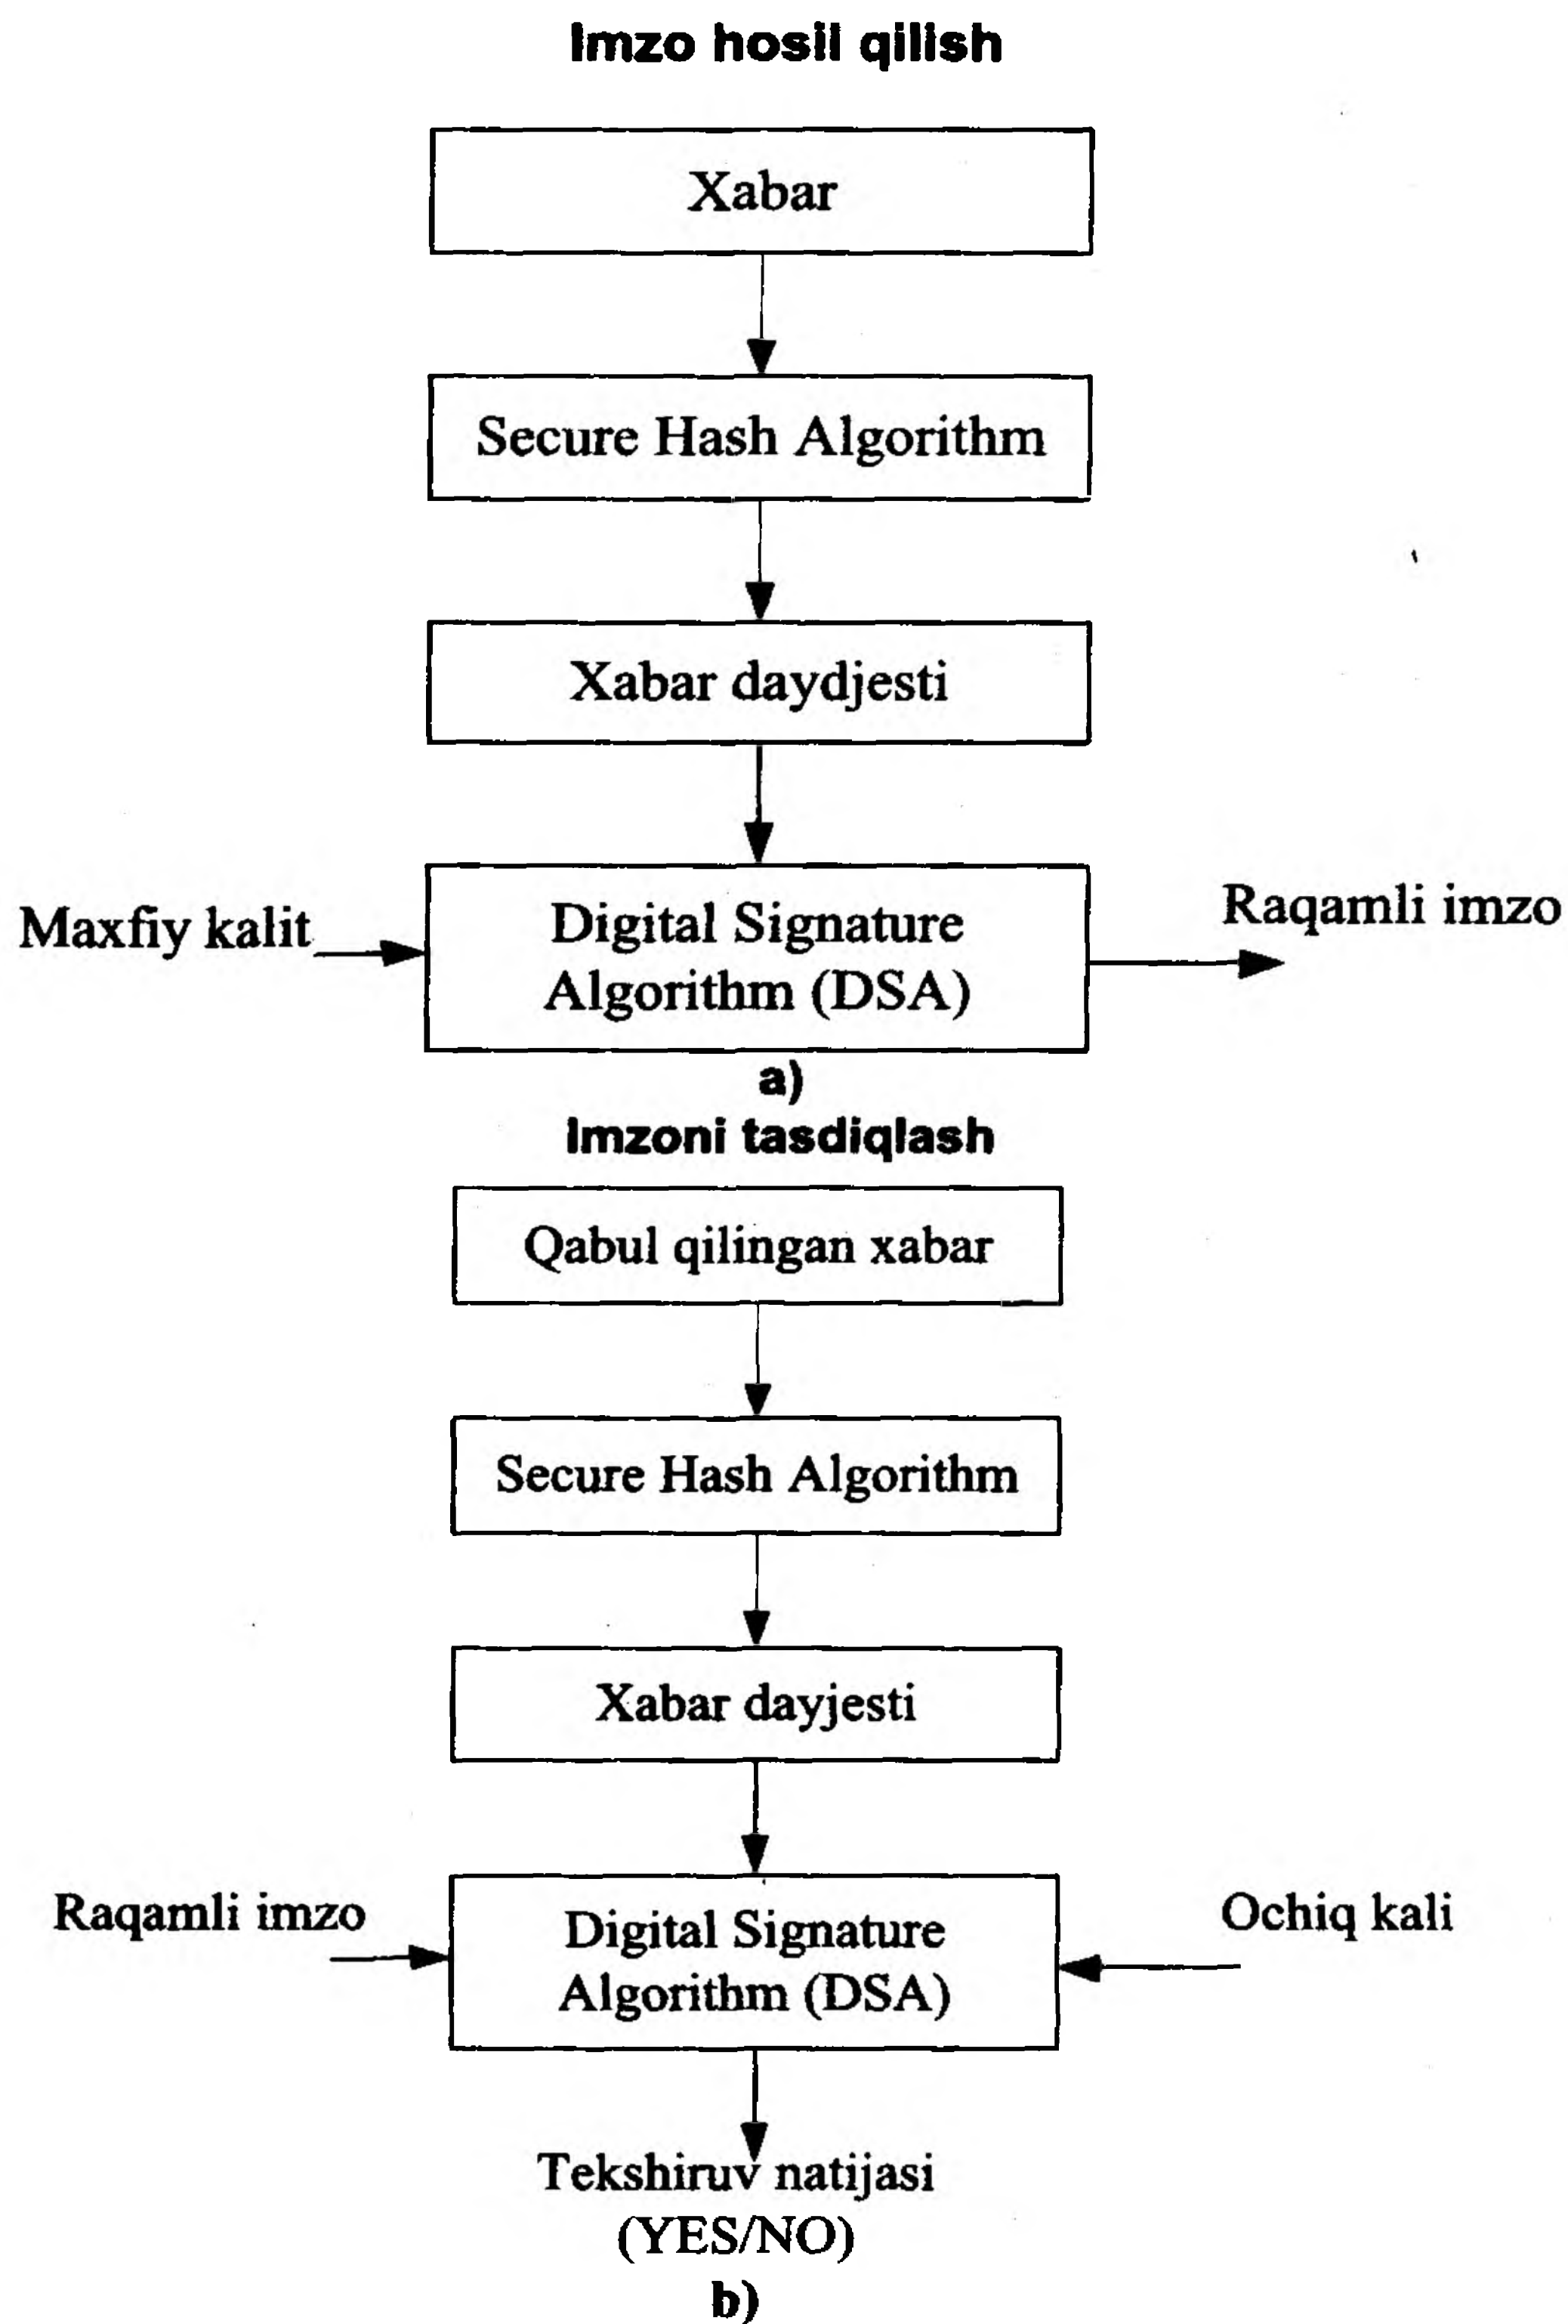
Imzo hosil qilish

Xabar

Secure Hash Algorithm

Xabar daydjesti

Maxfiy kalit

Digital Signature Algorithm (DSA)

Raqamli imzo

a)

Imzoni tasdiqlash

Qabul qilingan xabar

Secure Hash Algorithm

Xabar dayjesti

Raqamli imzo

Digital Signature Algorithm (DSA)

Ochiq kali

Tekshiruv natijasi (YES/NO)

b)